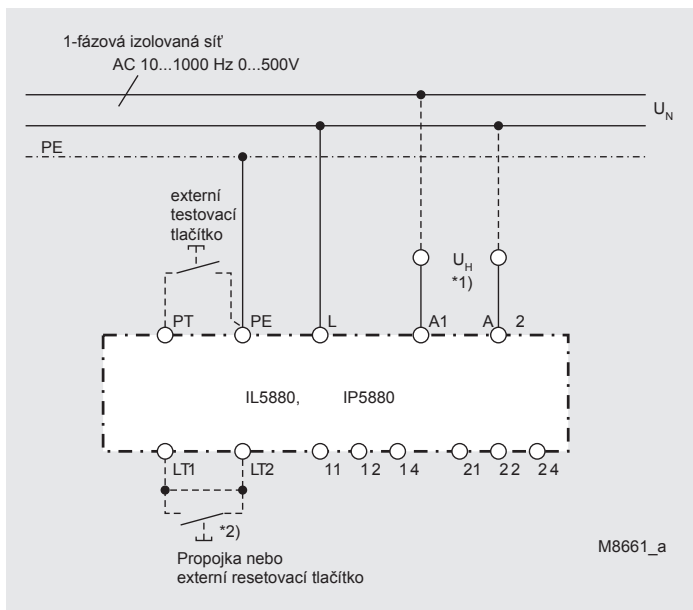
1-fázová izolovaná síť
AC 10...1000 Hz 0...500V

$U_N$

PE

externí
testovací
tlačítko

$U_H$
*1)

PT
PE
L
A1
A 2

IL5880, IP5880

LT1
LT2
11
12
14
21
22
24

*2)

Propojka nebo
externí resetovací tlačítko

M8661_a